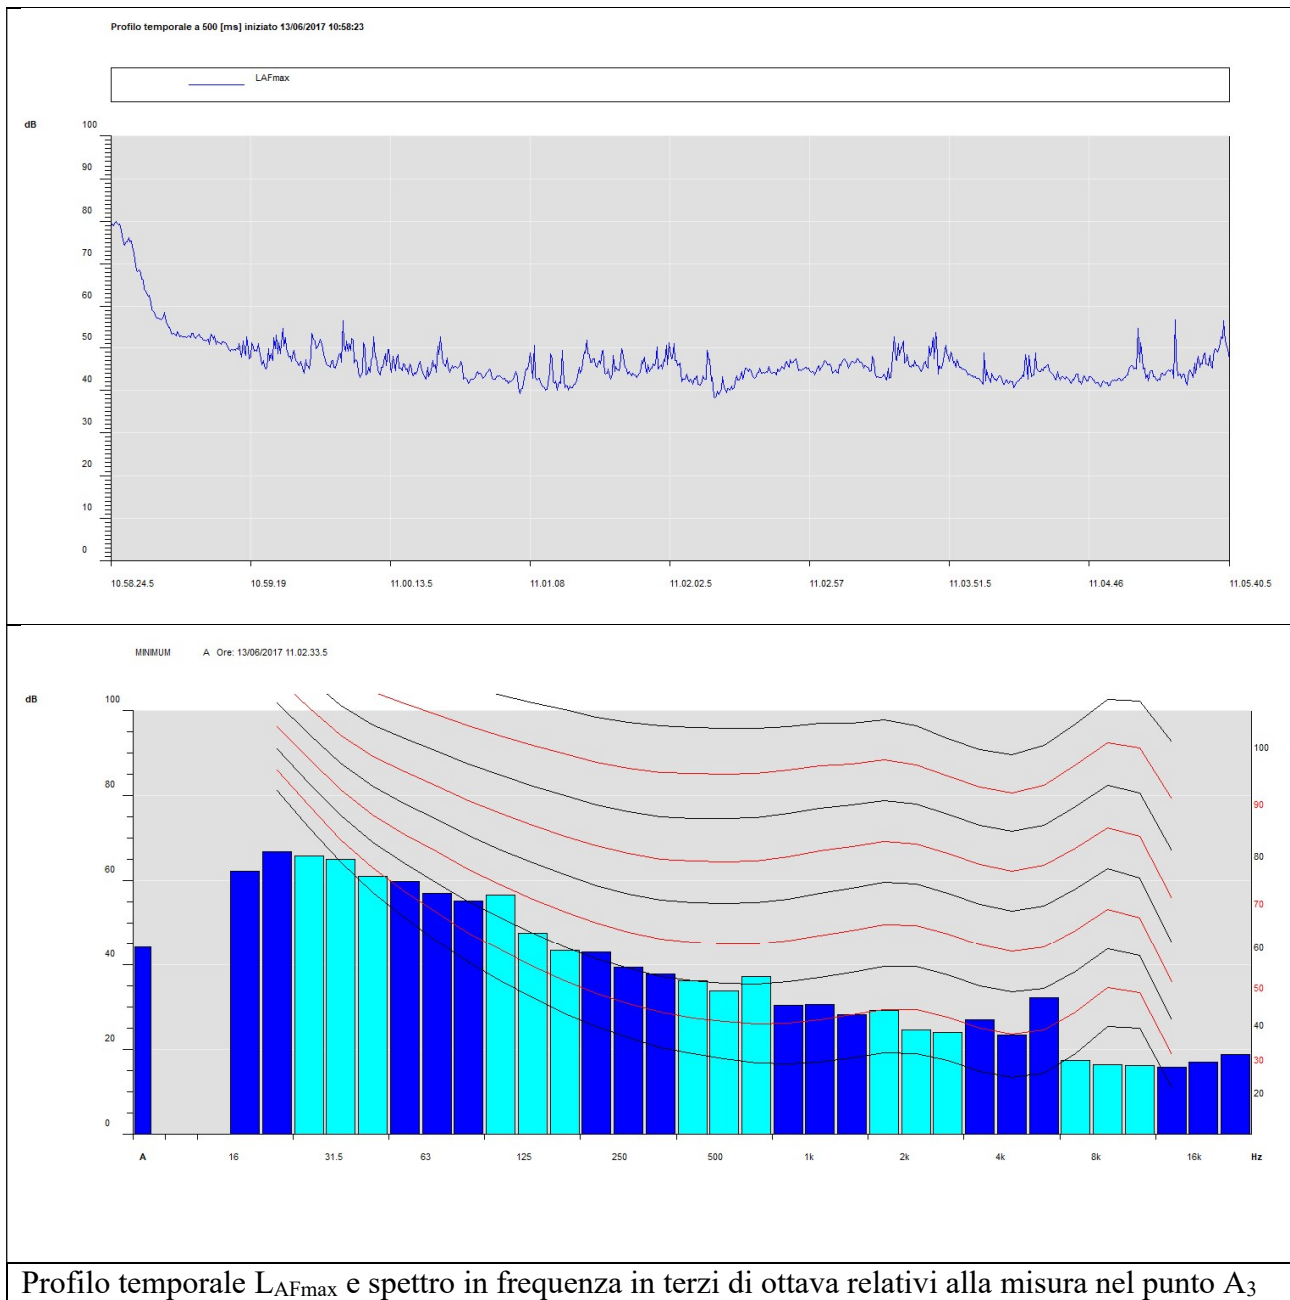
Profilo temporale a 500 [ms] iniziato 13/06/2017 10:58:23

LAFmax

dB 100 90 80 70 60 50 40 30 20 10 0

10.58.24.5 10.59.19 11.00.13.5 11.01.08 11.02.02.5 11.02.57 11.03.51.5 11.04.46 11.05.40.5

MINIMUM A Ore: 13/06/2017 11.02.33.5

dB 100 80 60 40 20 0

100 90 80 70 60 50 40 30 20

A 16 31.5 63 125 250 500 1k 2k 4k 8k 16k Hz

Profilo temporale $L_{AFmax}$ e spettro in frequenza in terzi di ottava relativi alla misura nel punto $A_3$